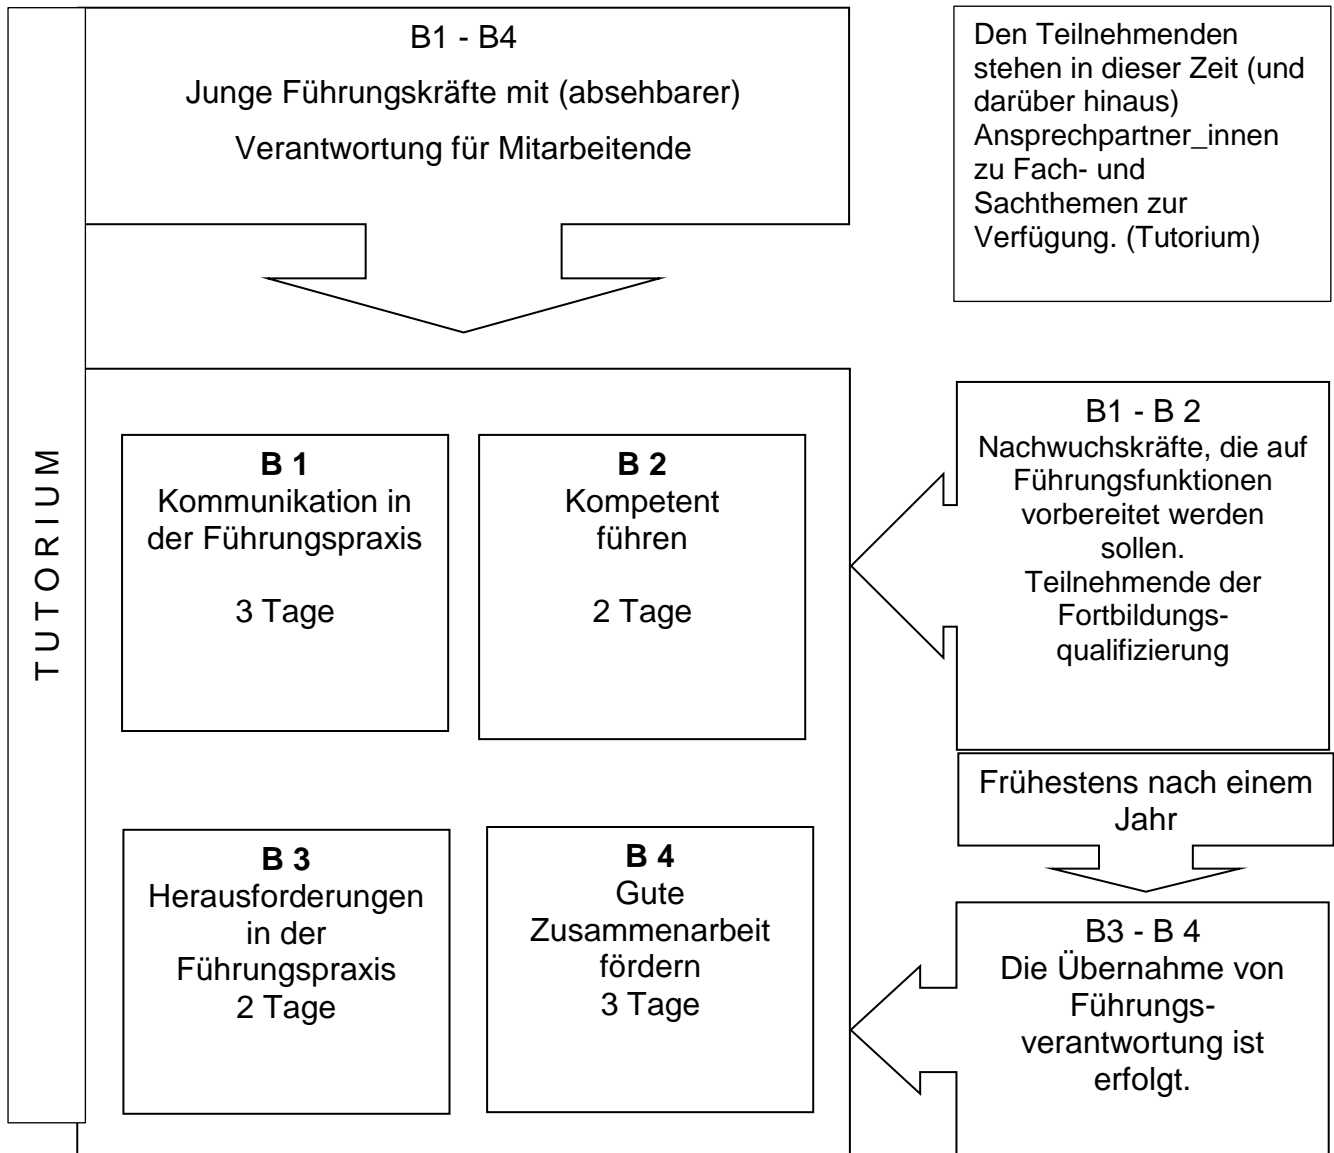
B1 - B4
Junge Führungskräfte mit (absehbarer) Verantwortung für Mitarbeitende

Den Teilnehmenden stehen in dieser Zeit (und darüber hinaus) Ansprechpartner_innen zu Fach- und Sachthemen zur Verfügung. (Tutorium)

TUTORIUM

B 1
Kommunikation in der Führungspraxis

3 Tage

B 2
Kompetent führen

2 Tage

B1 - B 2
Nachwuchskräfte, die auf Führungsfunktionen vorbereitet werden sollen.
Teilnehmende der Fortbildungsqualifizierung

Frühestens nach einem Jahr

B 3
Herausforderungen in der Führungspraxis
2 Tage

B 4
Gute Zusammenarbeit fördern
3 Tage

B3 - B 4
Die Übernahme von Führungsverantwortung ist erfolgt.